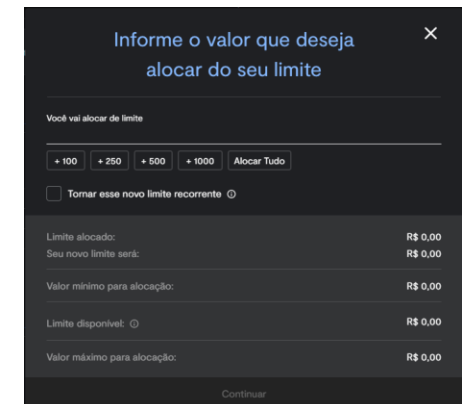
Informe o valor que deseja alocar do seu limite

×

Você vai alocar de limite

+ 100 + 250 + 500 + 1000 Alocar Tudo

Tornar esse novo limite recorrente ⓘ

Limite alocado: R$ 0,00
Seu novo limite será: R$ 0,00

Valor mínimo para alocação: R$ 0,00

Limite disponível: ⓘ R$ 0,00

Valor máximo para alocação: R$ 0,00

Continuar